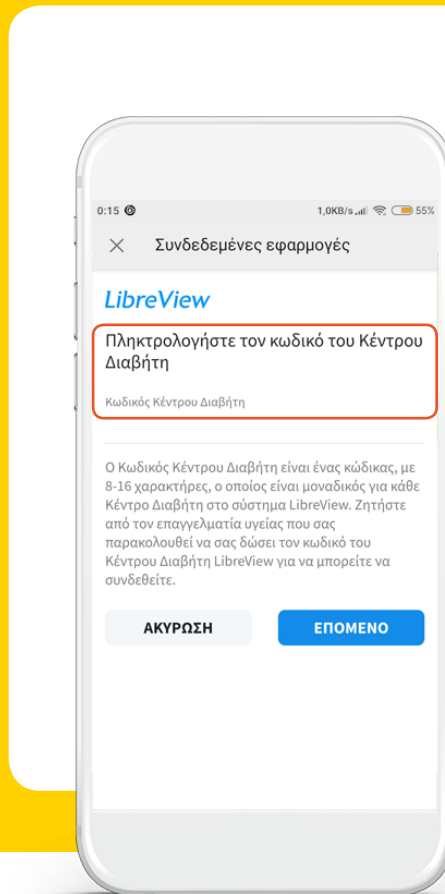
0:15 1,0KB/s 55%

Συνδεδεμένες εφαρμογές

LibreView

Πληκτρολογήστε τον κωδικό του Κέντρου Διαβήτη

Κωδικός Κέντρου Διαβήτη

Ο Κωδικός Κέντρου Διαβήτη είναι ένας κώδικας, με 8-16 χαρακτήρες, ο οποίος είναι μοναδικός για κάθε Κέντρο Διαβήτη στο σύστημα LibreView. Ζητήστε από τον επαγγελματία υγείας που σας παρακολουθεί να σας δώσει τον κωδικό του Κέντρου Διαβήτη LibreView για να μπορείτε να συνδεθείτε.

ΑΚΥΡΩΣΗ

ΕΠΟΜΕΝΟ